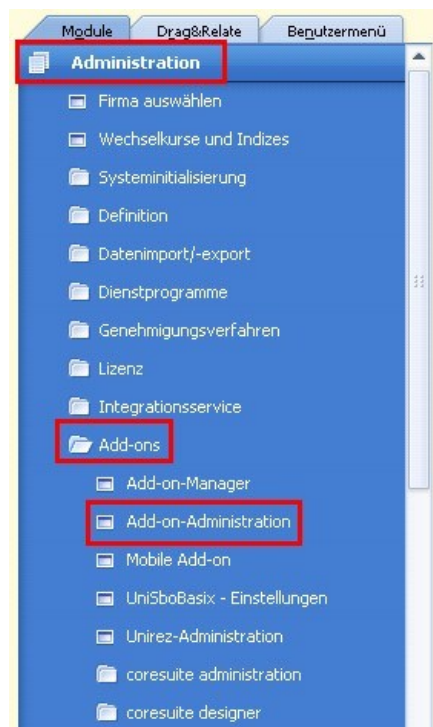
Module | Drag&Relate | Benutzermenü

Administration

Firma auswählen

Wechselkurse und Indizes

Systeminitialisierung

Definition

Datenimport/-export

Dienstprogramme

Genehmigungsverfahren

Lizenz

Integrationsservice

Add-ons

Add-on-Manager

Add-on-Administration

Mobile Add-on

UniSboBasix - Einstellungen

Unirez-Administration

coresuite administration

coresuite designer